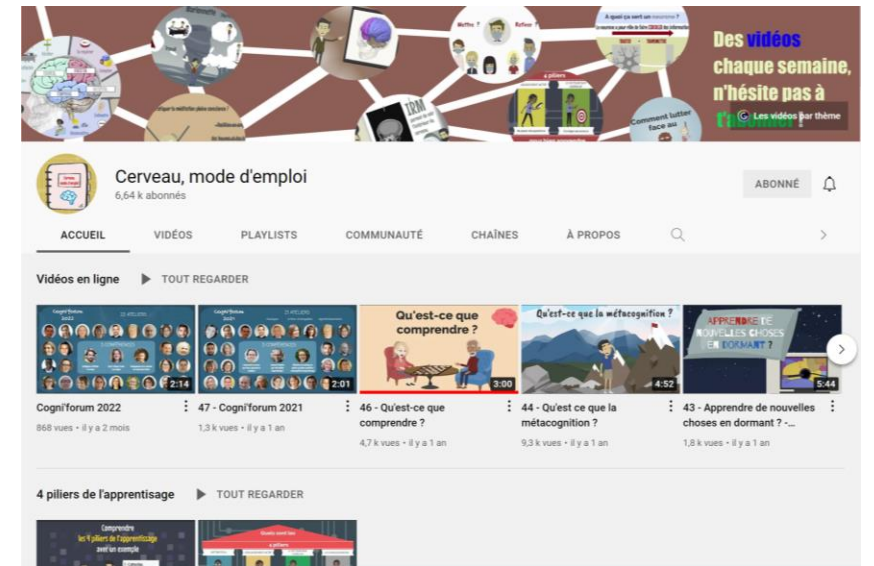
Des vidéos chaque semaine, n'hésite pas à t'abonner !

Les vidéos par thème

IRM

Mettre ? Retour ?

4 piliers

Comment lutter face au

Cerveau, mode d'emploi
6,64 k abonnés

ABONNÉ

ACCUEIL VIDÉOS PLAYLISTS COMMUNAUTÉ CHAÎNES À PROPOS

Vidéos en ligne TOUT REGARDER

Cogni'forum 2022
2:14
Cogni'forum 2022
868 vues • il y a 2 mois

Cogni'forum 2021
2:01
47 - Cogni'forum 2021
1,3 k vues • il y a 1 an

Qu'est-ce que comprendre ?
3:00
46 - Qu'est-ce que comprendre ?
4,7 k vues • il y a 1 an

Qu'est-ce que la métacognition ?
4:52
44 - Qu'est ce que la métacognition ?
9,3 k vues • il y a 1 an

APPRENDRE DE NOUVELLES CHOSES EN DORMANT ?
5:44
43 - Apprendre de nouvelles choses en dormant ? -...
1,8 k vues • il y a 1 an

4 piliers de l'apprentissage TOUT REGARDER

Comprendre les 4 piliers de l'apprentissage avec un exemple

4 piliers